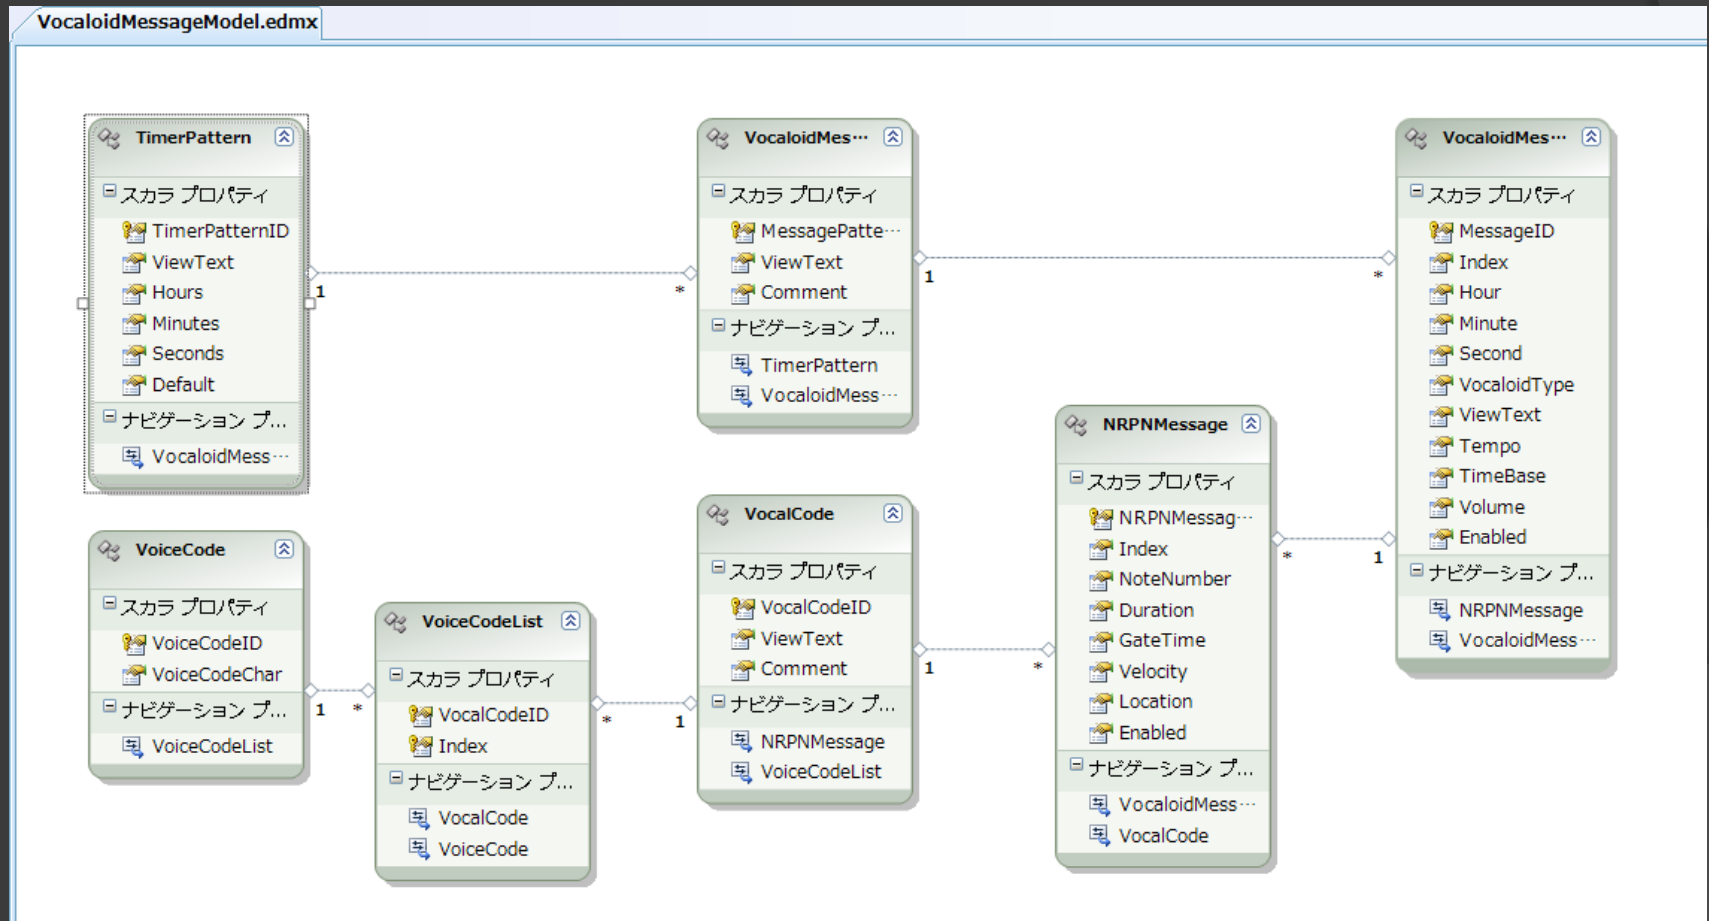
VocaloidMessageModel.edmx

TimerPattern
スカラ プロパティ
TimerPatternID
ViewText
Hours
Minutes
Seconds
Default
ナビゲーション プ...
VocaloidMess···

1
*

VocaloidMes···
スカラ プロパティ
MessagePatte···
ViewText
Comment
ナビゲーション プ...
TimerPattern
VocaloidMess···

1
*

VocaloidMes···
スカラ プロパティ
MessageID
Index
Hour
Minute
Second
VocaloidType
ViewText
Tempo
TimeBase
Volume
Enabled
ナビゲーション プ...
NRPNMessage
VocaloidMess···

NRPNMessage
スカラ プロパティ
NRPNMessag···
Index
NoteNumber
Duration
GateTime
Velocity
Location
Enabled
ナビゲーション プ...
VocaloidMess···
VocalCode

*
1

VoiceCode
スカラ プロパティ
VoiceCodeID
VoiceCodeChar
ナビゲーション プ...
VoiceCodeList

1
*

VoiceCodeList
スカラ プロパティ
VocalCodeID
Index
ナビゲーション プ...
VocalCode
VoiceCode

*
1

VocalCode
スカラ プロパティ
VocalCodeID
ViewText
Comment
ナビゲーション プ...
NRPNMessage
VoiceCodeList

1
*